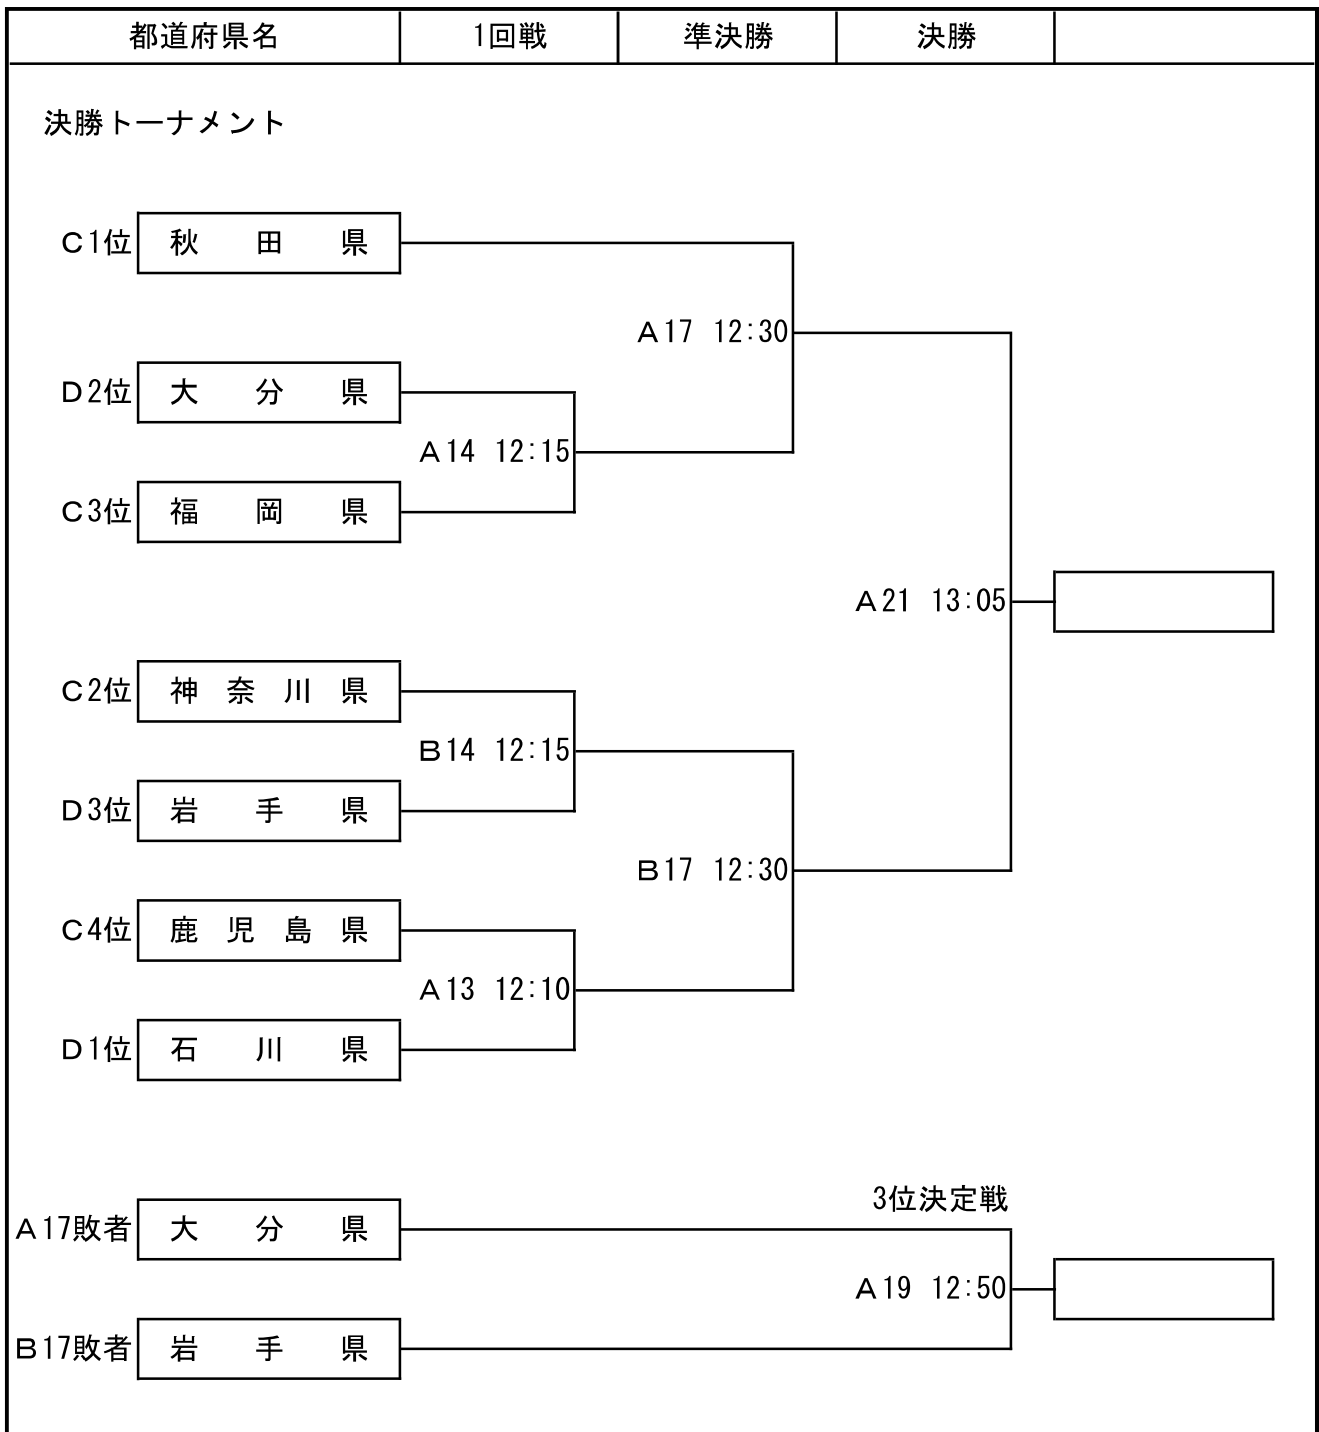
| 都道府県名 | 1回戦 | 準決勝 | 決勝 | |
|---|---|---|---|---|

決勝トーナメント

C1位 秋 田 県

A17 12:30

D2位 大 分 県

A14 12:15

C3位 福 岡 県

A21 13:05

C2位 神 奈 川 県

B14 12:15

D3位 岩 手 県

B17 12:30

C4位 鹿 児 島 県

A13 12:10

D1位 石 川 県

3位決定戦

A17敗者 大 分 県

A19 12:50

B17敗者 岩 手 県